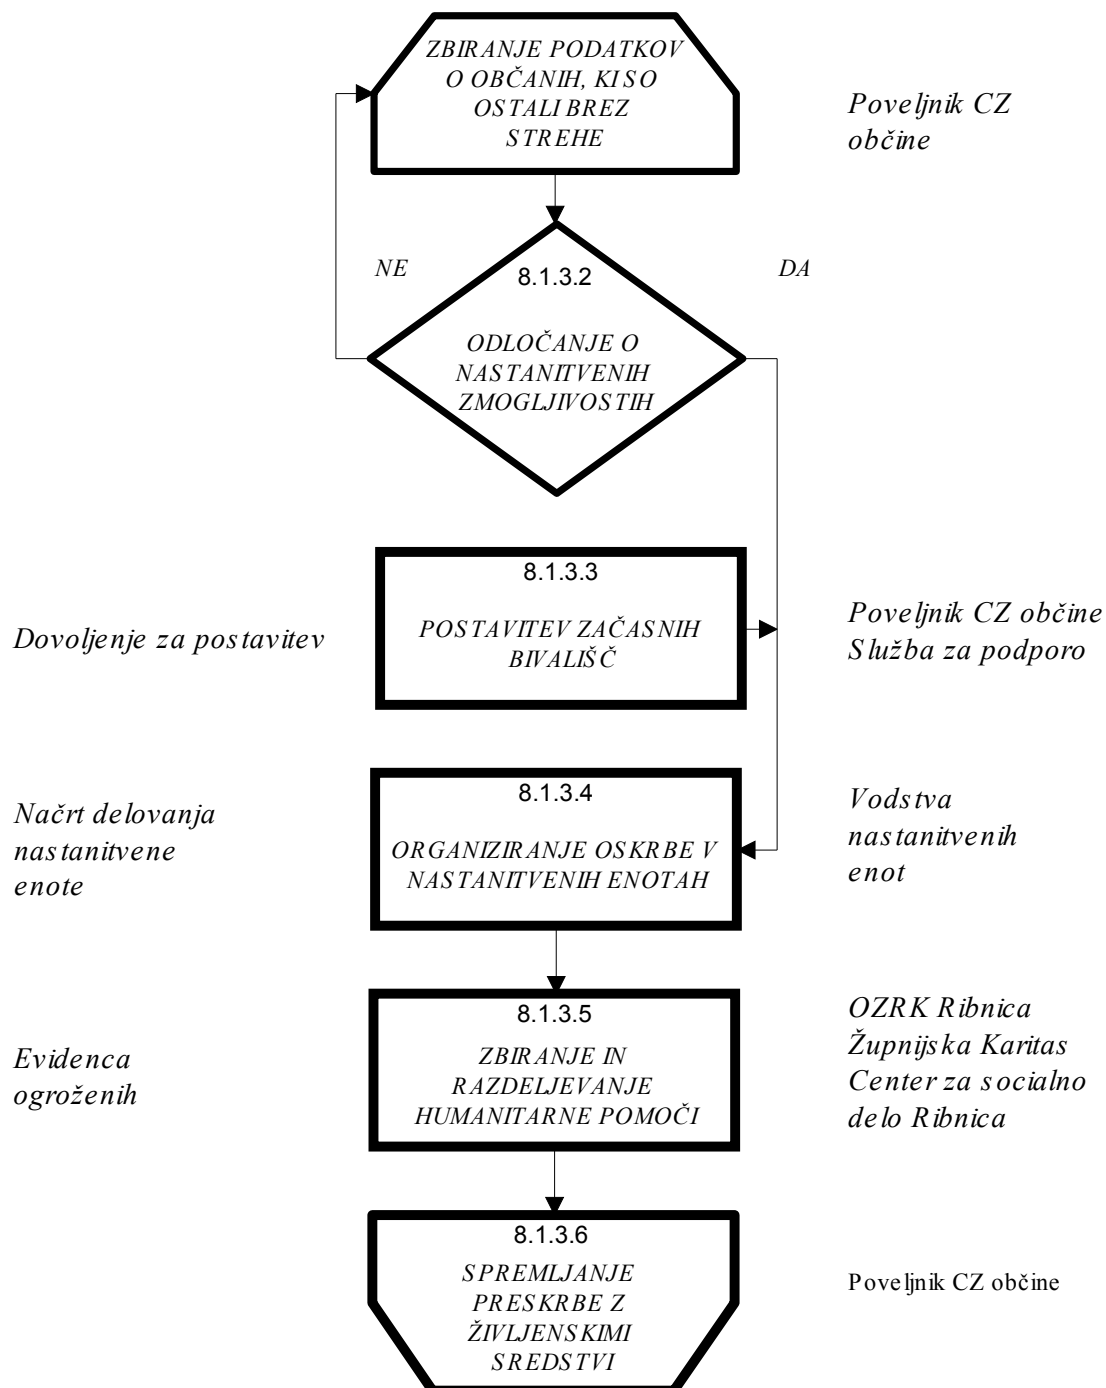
ZBIRANJE PODATKOV O OBČANIH, KI SO OSTALI BREZ STREHE

Poveljnik CZ občine

NE

8.1.3.2

DA

ODLOČANJE O NASTANITVENIH ZMOGLJIVOSTIH

8.1.3.3

Dovoljenje za postavitev

POSTAVITEV ZAČASNIH BIVALIŠČ

Poveljnik CZ občine
Služba za podporo

8.1.3.4

Načrt delovanja nastanitvene enote

ORGANIZIRANJE OSKRBE V NASTANITVENIH ENOTAH

Vodstva nastanitvenih enot

8.1.3.5

Evidenca ogroženih

ZBIRANJE IN RAZDELJEVANJE HUMANITARNE POMOČI

OZRK Ribnica
Župnijska Karitas
Center za socialno delo Ribnica

8.1.3.6

SPREMLJANJE PRESKRBE Z ŽIVLJENSKIMI SREDSTVI

Poveljnik CZ občine